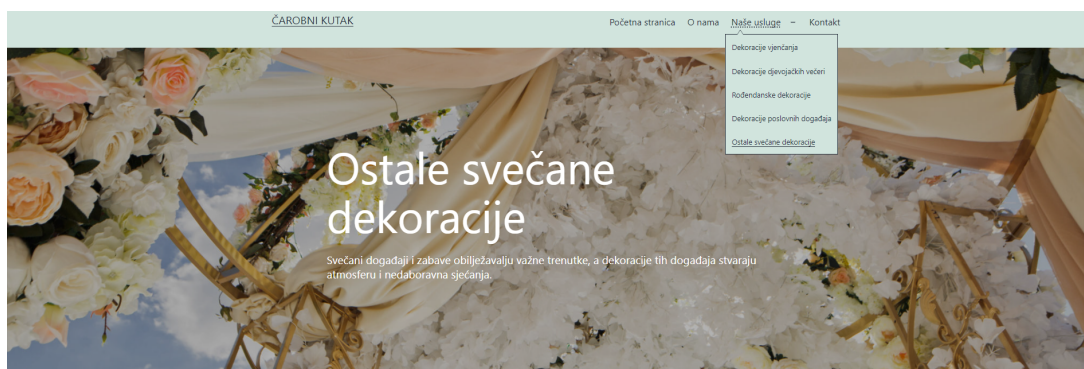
ČAROBNI KUTAK

Početna stranica O nama Naše usluge – Kontakt

Dekoracije vjenčanja
Dekoracije djevojačkih večeri
Rođendanske dekoracije
Dekoracije poslovnih događaja
Ostale svečane dekoracije

Ostale svečane dekoracije

Svečani događaji i zabave obilježavalju važne trenutke, a dekoracije tih događaja stvaraju atmosferu i nedaboravna sjećanja.